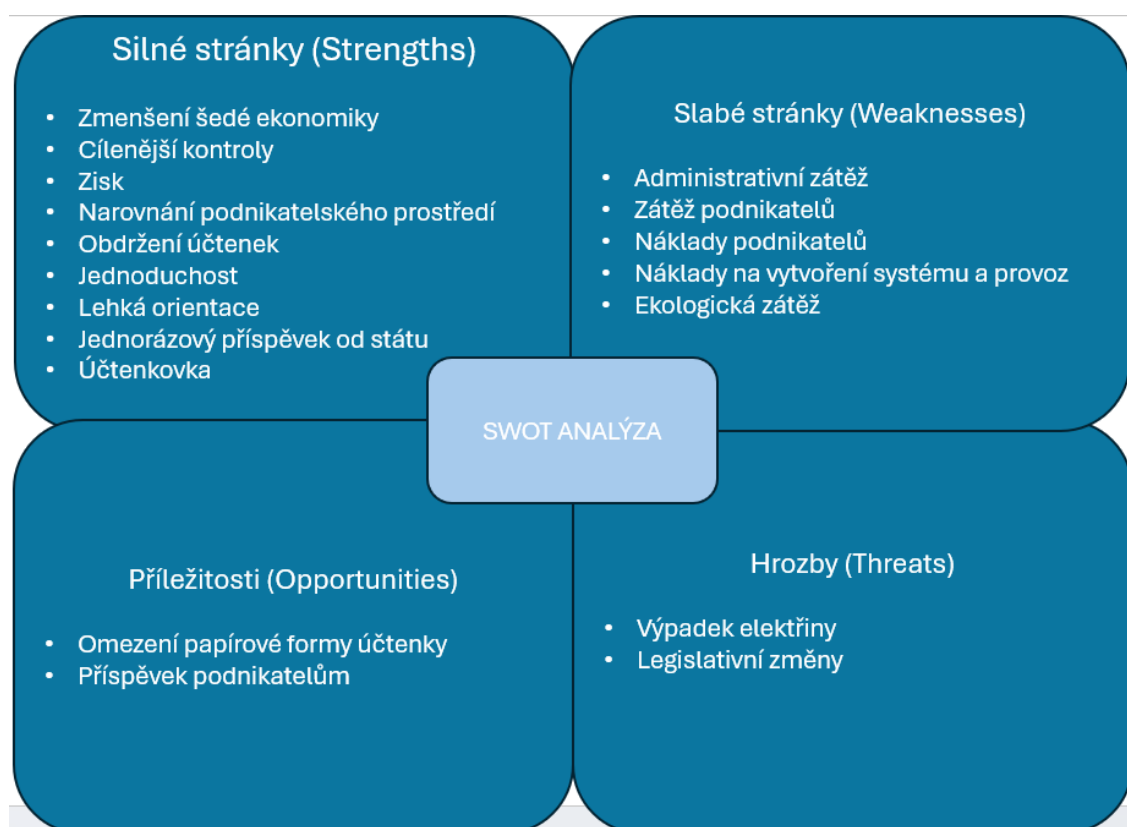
Silné stránky (Strengths)

- Zmenšení šedé ekonomiky
- Cílenější kontroly
- Zisk
- Narovnání podnikatelského prostředí
- Obdržení účtenek
- Jednoduchost
- Lehká orientace
- Jednorázový příspěvek od státu
- Účtenkovka

Slabé stránky (Weaknesses)

- Administrativní zátěž
- Zátěž podnikatelů
- Náklady podnikatelů
- Náklady na vytvoření systému a provoz
- Ekologická zátěž

SWOT ANALÝZA

Příležitosti (Opportunities)

- Omezení papírové formy účtenky
- Příspěvek podnikatelům

Hrozby (Threats)

- Výpadek elektřiny
- Legislativní změny